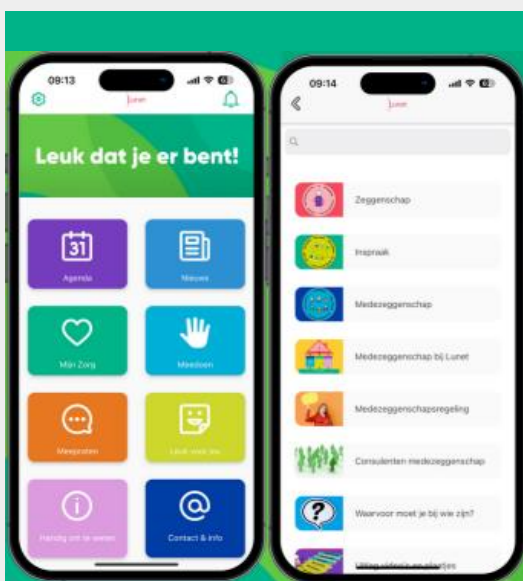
09:13

Lunet

Leuk dat je er bent!

31

Agenda

Nieuws

Mijn Zorg

Meedoen

Meepraten

Leuk voor ins

Handig om te weten

Contact & info

09:14

Lunet

Zeggenschap

Inspraak

Medezeggenschap

Medezeggenschap bij Lunet

Medezeggenschapsregeling

Consulenten medezeggenschap

Waarvoor moet je bij wie zijn?

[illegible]